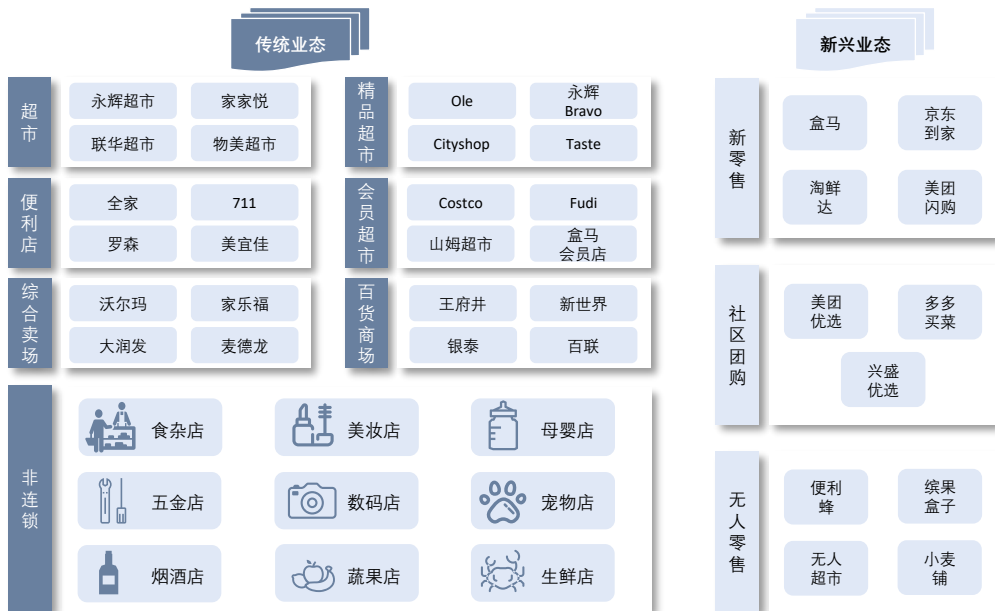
传统业态

超市
永辉超市
家家悦
联华超市
物美超市

精品超市
Ole
永辉 Bravo
Cityshop
Taste

便利店
全家
711
罗森
美宜佳

会员超市
Costco
Fudi
山姆超市
盒马会员店

综合卖场
沃尔玛
家乐福
大润发
麦德龙

百货商场
王府井
新世界
银泰
百联

非连锁
食杂店
美妆店
母婴店
五金店
数码店
宠物店
烟酒店
蔬果店
生鲜店

新兴业态

新零售
盒马
京东到家
淘鲜达
美团闪购

社区团购
美团优选
多多买菜
兴盛优选

无人零售
便利蜂
缤果盒子
无人超市
小麦铺